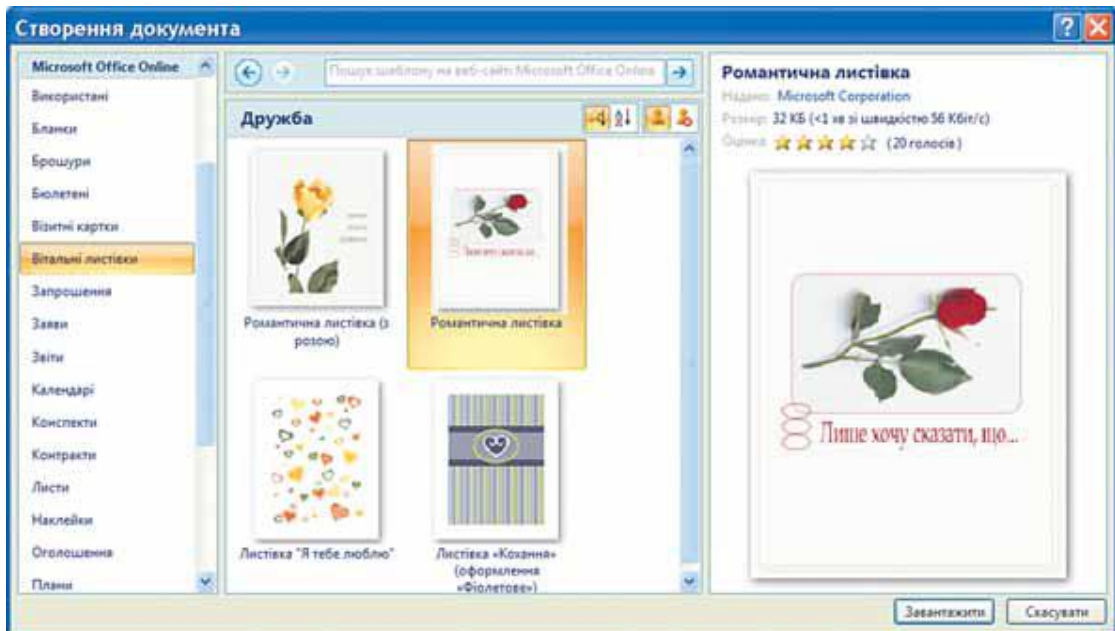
Створення документа

Microsoft Office Online
Використані
Бланки
Брошури
Бюлетені
Візитні картки
Вітальні листівки
Запрошення
Заяви
Звіти
Календарі
Конспекти
Контракти
Листи
Наклейки
Оголошення
Плани

Пошук шаблону на веб-сайті Microsoft Office Online

Дружба

Романтична листівка (з розою)

Романтична листівка

Листівка "Я тебе люблю"

Листівка «Кохання» (оформлення «Фіолетове»)

Романтична листівка
Надано: Microsoft Corporation
Розмір: 32 КБ (<1 хв зі швидкістю 56 Кбіт/с)
Оцінка: (20 голосів)

Лише хочу сказати, що...

Завантажити
Скасувати